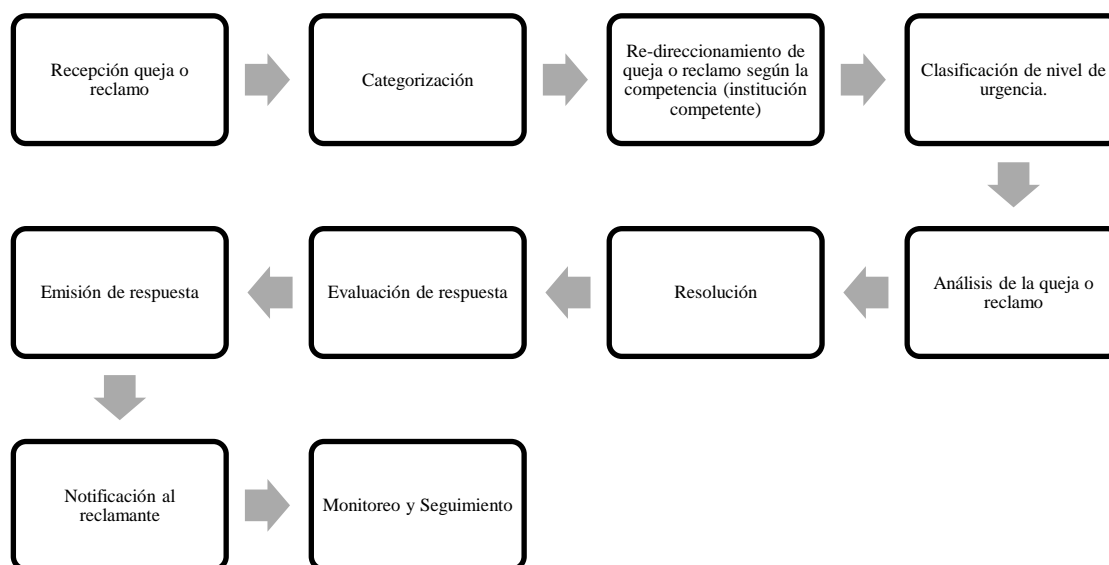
Recepción queja o reclamo

Categorización

Re-direccionamiento de queja o reclamo según la competencia (institución competente)

Clasificación de nivel de urgencia.

Análisis de la queja o reclamo

Resolución

Evaluación de respuesta

Emisión de respuesta

Notificación al reclamante

Monitoreo y Seguimiento